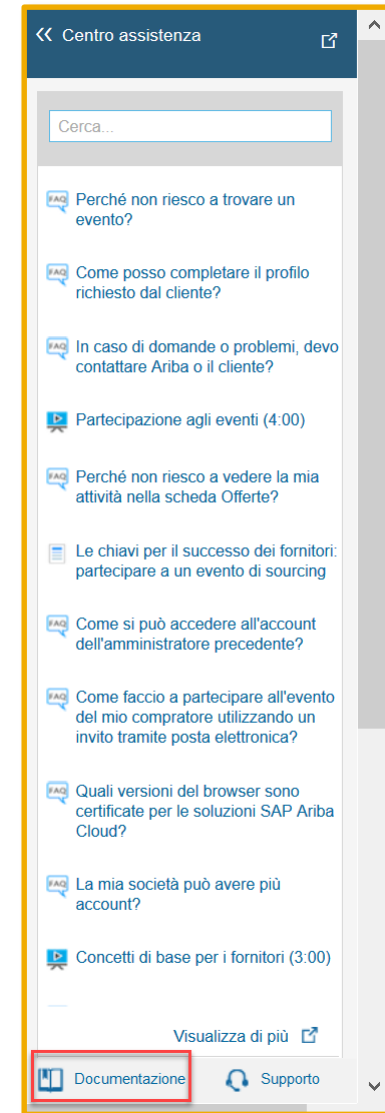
« Centro assistenza

Cerca...

FAQ Perché non riesco a trovare un evento?

FAQ Come posso completare il profilo richiesto dal cliente?

FAQ In caso di domande o problemi, devo contattare Ariba o il cliente?

Partecipazione agli eventi (4:00)

FAQ Perché non riesco a vedere la mia attività nella scheda Offerte?

Le chiavi per il successo dei fornitori: partecipare a un evento di sourcing

FAQ Come si può accedere all'account dell'amministratore precedente?

FAQ Come faccio a partecipare all'evento del mio compratore utilizzando un invito tramite posta elettronica?

FAQ Quali versioni del browser sono certificate per le soluzioni SAP Ariba Cloud?

FAQ La mia società può avere più account?

Concetti di base per i fornitori (3:00)

Visualizza di più

Documentazione

Supporto